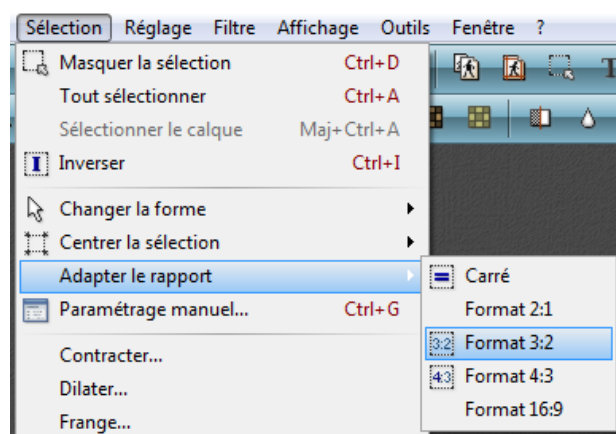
Sélection Réglage Filtre Affichage Outils Fenêtre ?

Masquer la sélection Ctrl+D
Tout sélectionner Ctrl+A
Sélectionner le calque Maj+Ctrl+A
Inverser Ctrl+I
Changer la forme
Centrer la sélection
Adapter le rapport
Paramétrage manuel... Ctrl+G
Contracter...
Dilater...
Frange...

Carré
Format 2:1
3:2 Format 3:2
4:3 Format 4:3
Format 16:9